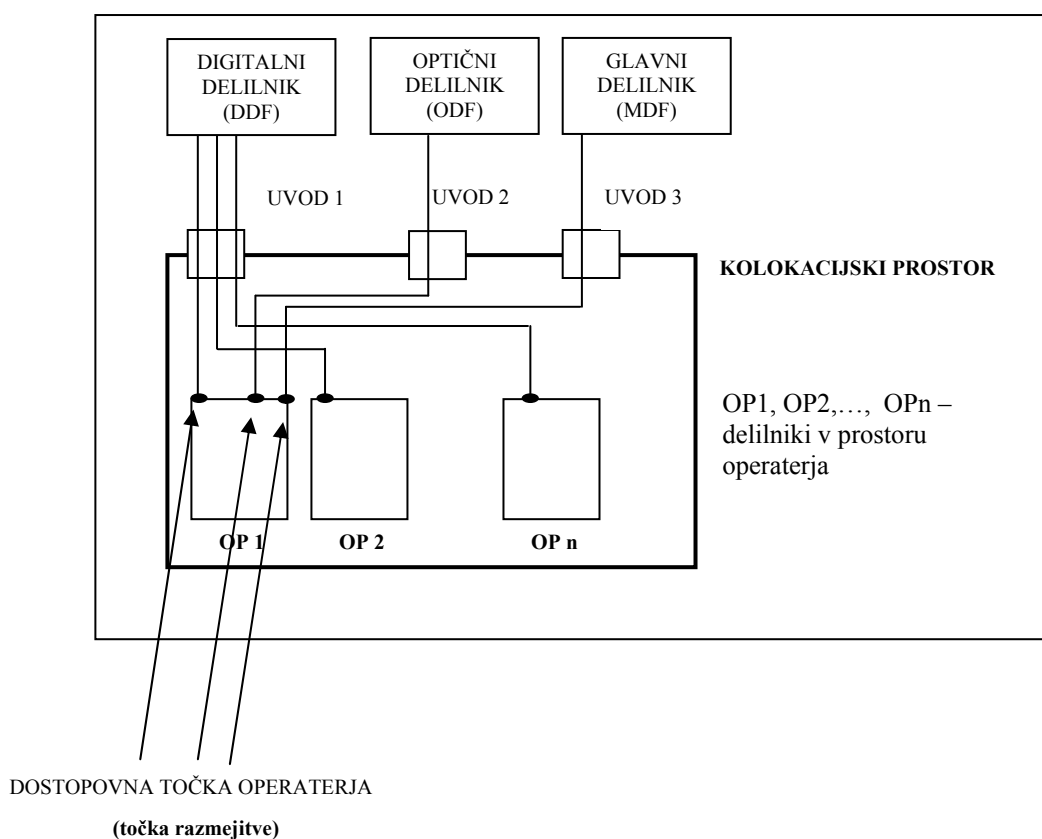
DIGITALNI DELILNIK (DDF)

OPTIČNI DELILNIK (ODF)

GLAVNI DELILNIK (MDF)

UVOD 1

UVOD 2

UVOD 3

KOLOKACIJSKI PROSTOR

OP1, OP2,…, OPn – delilniki v prostoru operaterja

OP 1

OP 2

OP n

DOSTOPOVNA TOČKA OPERATERJA

(točka razmejitve)